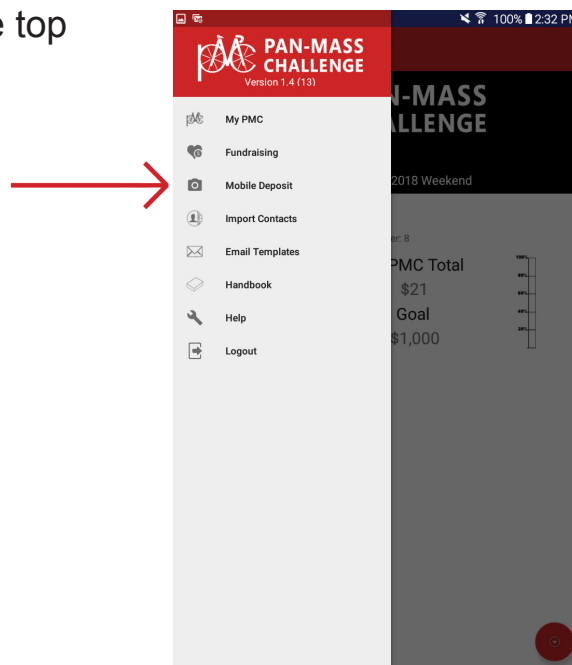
e top

100% 2:32 PM

PAN-MASS CHALLENGE
Version 1.4 (13)

My PMC
Fundraising
Mobile Deposit
Import Contacts
Email Templates
Handbook
Help
Logout

N-MASS
LLENGE

2018 Weekend

er: 8

PMC Total
$21
Goal
$1,000